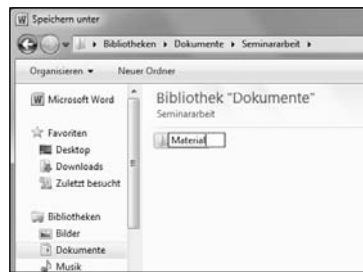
Speichern unter

Bibliotheken ▸ Dokumente ▸ Seminararbeit ▸

Organisieren ▾ Neuer Ordner

Microsoft Word

Favoriten
Desktop
Downloads
Zuletzt besucht

Bibliotheken
Bilder
Dokumente
Musik

Bibliothek "Dokumente"
Seminararbeit

Material